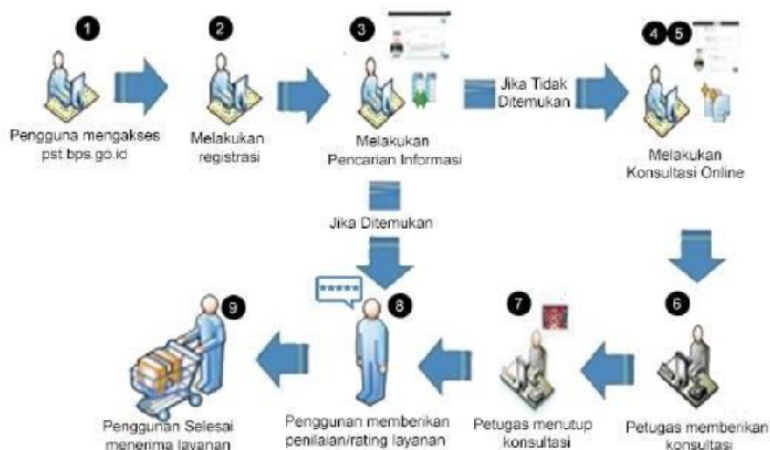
1
Pengguna mengakses pst.bps.go.id

2
Melakukan registrasi

3
Melakukan Pencarian Informasi

Jika Tidak Ditemukan

4 5
Melakukan Konsultasi Online

Jika Ditemukan

6
Petugas memberikan konsultasi

7
Petugas menutup konsultasi

8
*****
Penggunan memberikan penilaian/rating layanan

9
Penggunan Selesai menerima layanan